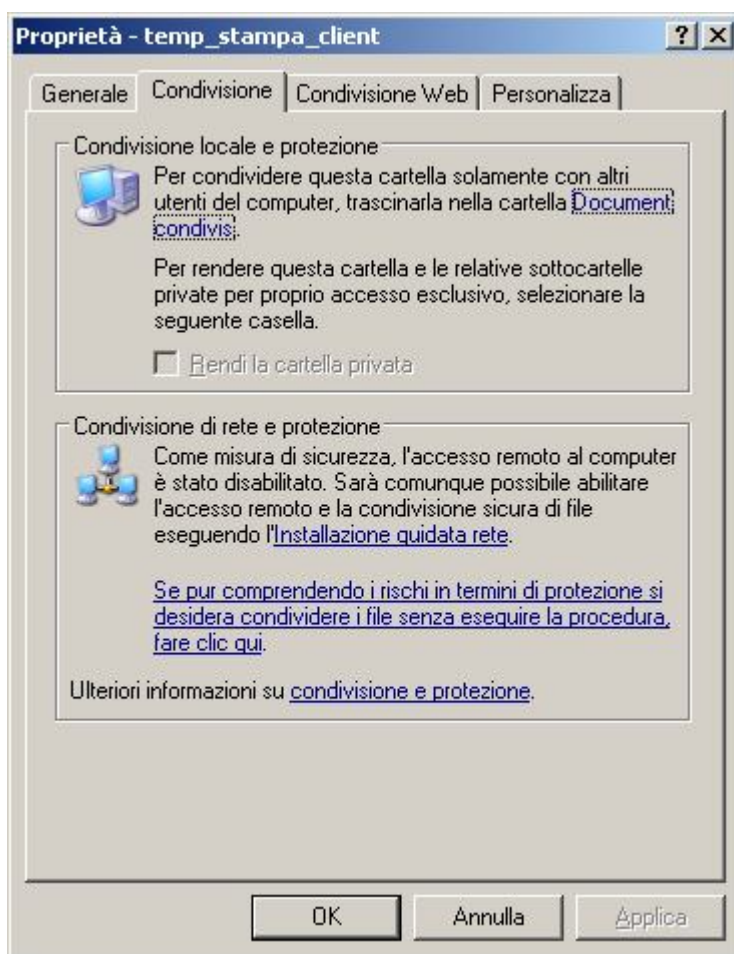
Proprietà - temp_stampa_client

?

Generale | Condivisione | Condivisione Web | Personalizza

Condivisione locale e protezione

Per condividere questa cartella solamente con altri utenti del computer, trascinarla nella cartella Document condivis.

Per rendere questa cartella e le relative sottocartelle private per proprio accesso esclusivo, selezionare la seguente casella.

Rendi la cartella privata

Condivisione di rete e protezione

Come misura di sicurezza, l'accesso remoto al computer è stato disabilitato. Sarà comunque possibile abilitare l'accesso remoto e la condivisione sicura di file eseguendo l'Installazione guidata rete.

Se pur comprendendo i rischi in termini di protezione si desidera condividere i file senza eseguire la procedura, fare clic qui.

Ulteriori informazioni su condivisione e protezione.

OK | Annulla | Applica